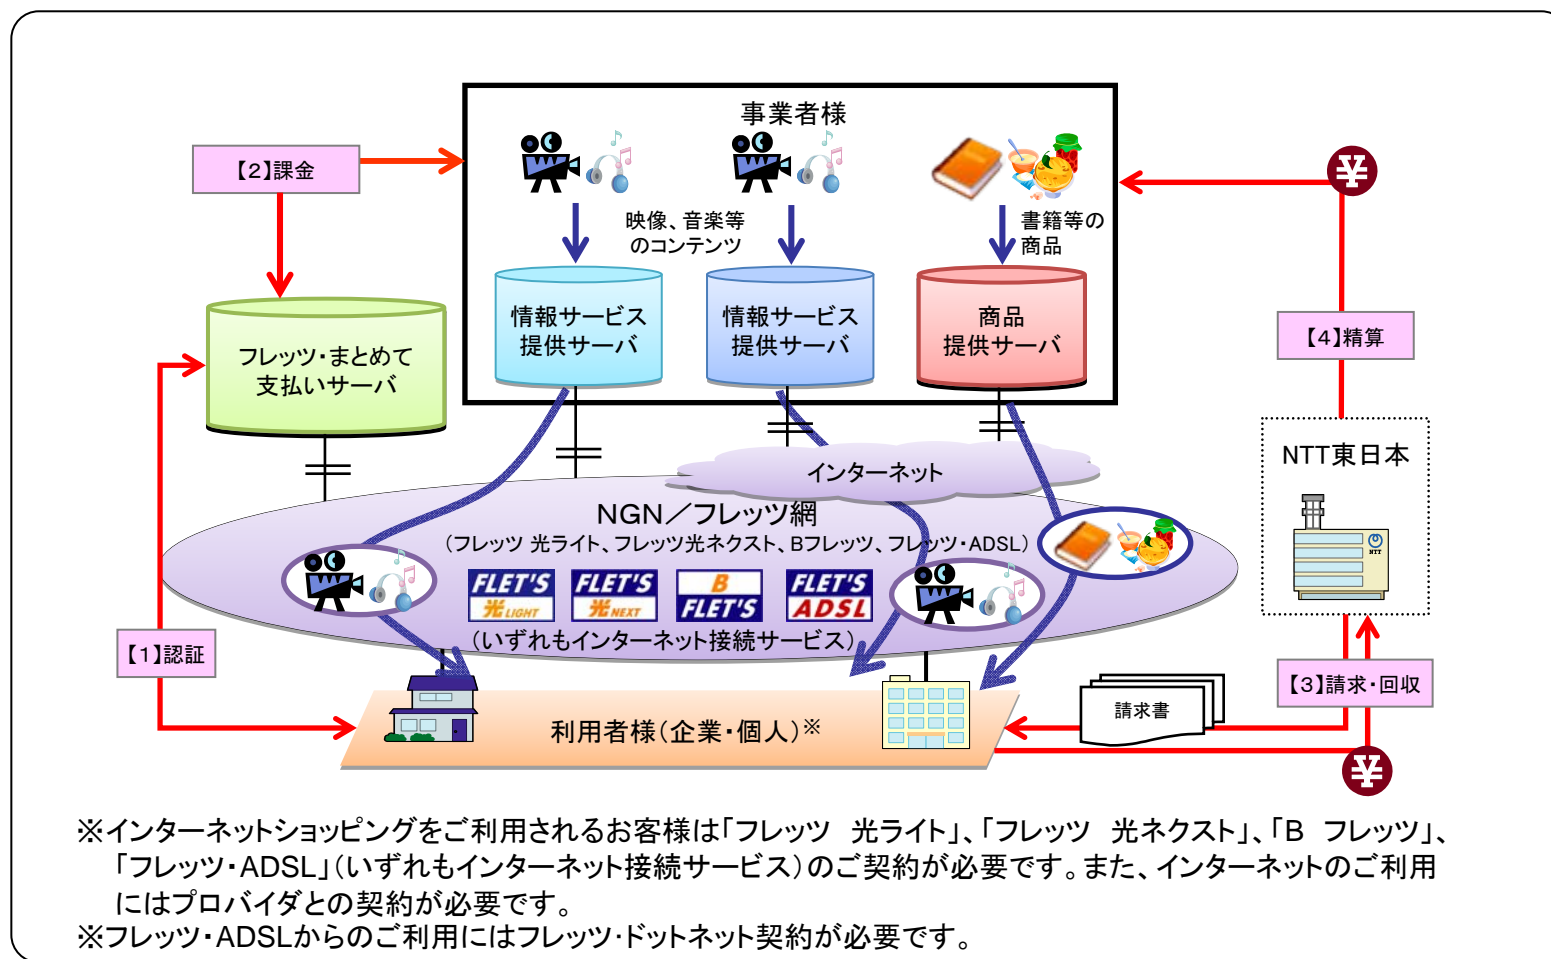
事業者様

【2】課金

映像、音楽等のコンテンツ

書籍等の商品

情報サービス提供サーバ

情報サービス提供サーバ

商品提供サーバ

フレッツ･まとめて支払いサーバ

【4】精算

インターネット

NTT東日本

NGN／フレッツ網
（フレッツ 光ライト、フレッツ光ネクスト、Bフレッツ、フレッツ･ADSL）

FLET'S 光LIGHT
FLET'S 光NEXT
B FLET'S
FLET'S ADSL
（いずれもインターネット接続サービス）

【1】認証

【3】請求･回収

請求書

利用者様（企業･個人）※

※インターネットショッピングをご利用されるお客様は「フレッツ　光ライト」、「フレッツ　光ネクスト」、「B　フレッツ」、「フレッツ･ADSL」（いずれもインターネット接続サービス）のご契約が必要です。また、インターネットのご利用にはプロバイダとの契約が必要です。
※フレッツ･ADSLからのご利用にはフレッツ･ドットネット契約が必要です。